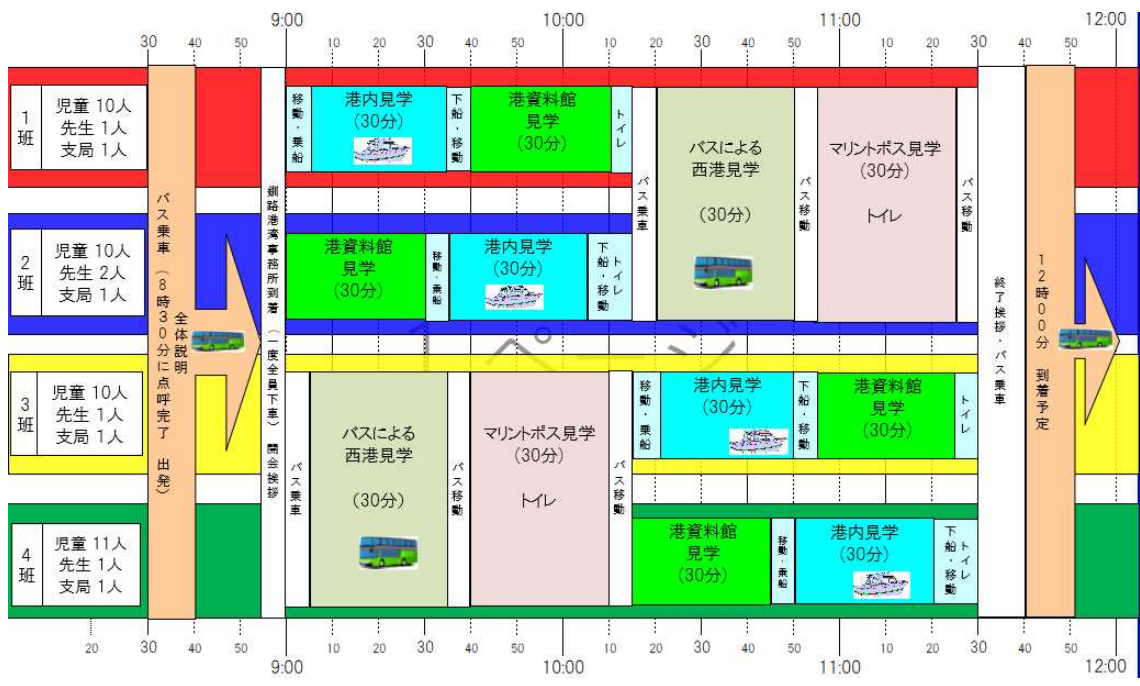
9:00　10:00　11:00　12:00
30　40　50　10　20　30　40　50　10　20　30　40　50　10　20　30　40　50

1班　児童 10人　先生 1人　支局 1人
2班　児童 10人　先生 2人　支局 1人
3班　児童 10人　先生 1人　支局 1人
4班　児童 11人　先生 1人　支局 1人

バス乗車（8時30分に点呼完了　出発）
全体説明
釧路港湾事務所到着（一度全員下車）開会挨拶

1班：移動・乗船　港内見学（30分）　下船・移動　港資料館見学（30分）　トイレ　バス乗車　バスによる西港見学（30分）　バス移動　マリントポス見学（30分）トイレ　バス移動

2班：港資料館見学（30分）　移動・乗船　港内見学（30分）　下船・移動　トイレ　バス乗車　バスによる西港見学（30分）　バス移動　マリントポス見学（30分）トイレ　バス移動

3班：バス乗車　バスによる西港見学（30分）　バス移動　マリントポス見学（30分）トイレ　バス移動　移動・乗船　港内見学（30分）　下船・移動　港資料館見学（30分）　トイレ

4班：バス乗車　バスによる西港見学（30分）　バス移動　マリントポス見学（30分）トイレ　バス移動　港資料館見学（30分）　移動・乗船　港内見学（30分）　下船・移動　トイレ

終了挨拶・バス乗車
12時00分 到着予定

20　30　40　50　10　20　30　40　50　10　20　30　40　50　10　20　30　40　50
9:00　10:00　11:00　12:00